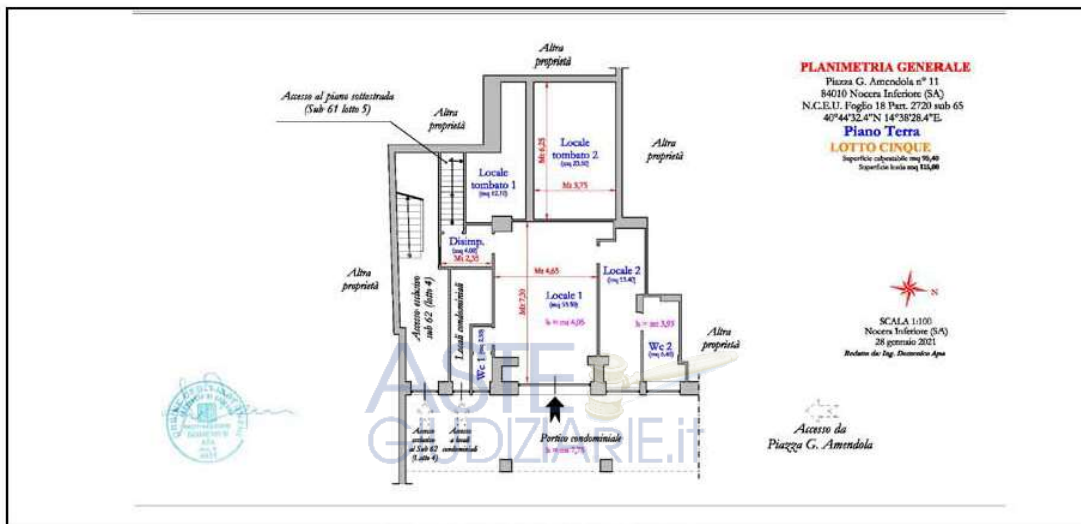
PLANIMETRIA GENERALE
Piazza G. Amendola n° 11
84010 Nocera Inferiore (SA)
N.C.E.U. Foglio 18 Part. 2720 sub 65
40°44'32.4"N 14°38'28.4"E.
Piano Terra
LOTTO CINQUE
Superficie calpestabile mq 90,40
Superficie lorda mq 115,00

Altra proprietà

Accesso al piano sottostrada (Sub 61 lotto 5)

Altra proprietà

Altra proprietà

Locale tombato 1 (mq 12,10)

Locale tombato 2 (mq 23,50)

Mt 6,25

Mt 3,75

Disimp. (mq 4,00)

Mt 2,35

Mt 4,65

Locale 2 (mq 13,40)

Altra proprietà

Accesso esclusivo sub 62 (lotto 4)

Locale condominiale

Mt 7,20

Locale 1 (mq 33,50)

h = mt 4,06

h = mt 3,93

Wc 1 (mq 2,50)

Wc 2 (mq 5,40)

Altra proprietà

N

SCALA 1:100
Nocera Inferiore (SA)
28 gennaio 2021
Redatto da: Ing. Domenico Apa

Accesso esclusivo al Sub 62 (Lotto 4)

Accesso a locali condominiali

Portico condominiale
h = mt 7,75

Accesso da Piazza G. Amendola

ASTE GIUDIZIARIE.it

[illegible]